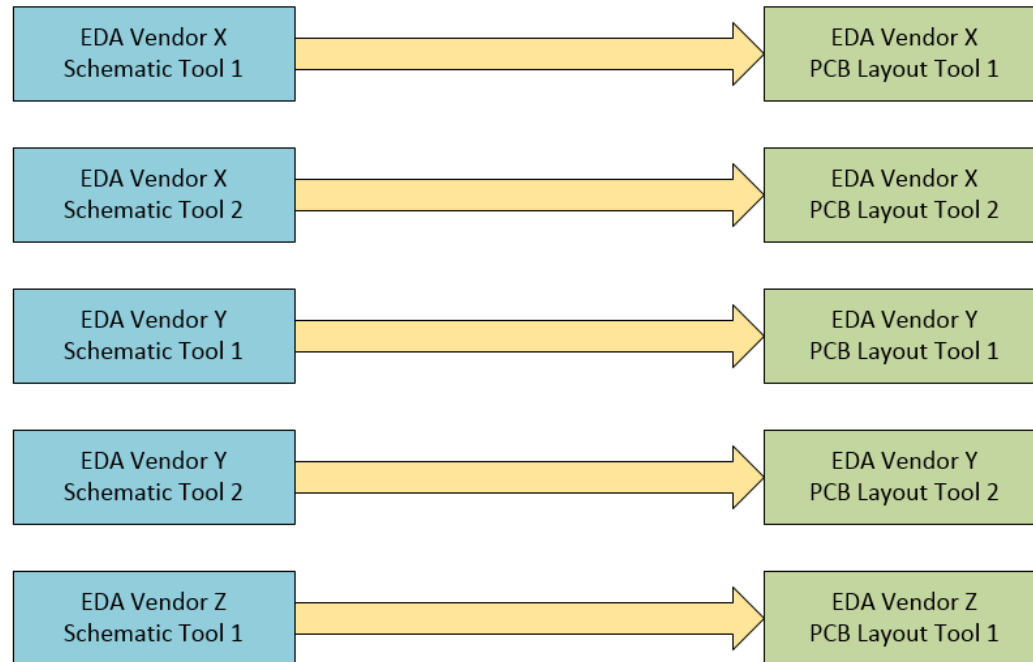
EDA Vendor X
Schematic Tool 1

EDA Vendor X
PCB Layout Tool 1

EDA Vendor X
Schematic Tool 2

EDA Vendor X
PCB Layout Tool 2

EDA Vendor Y
Schematic Tool 1

EDA Vendor Y
PCB Layout Tool 1

EDA Vendor Y
Schematic Tool 2

EDA Vendor Y
PCB Layout Tool 2

EDA Vendor Z
Schematic Tool 1

EDA Vendor Z
PCB Layout Tool 1